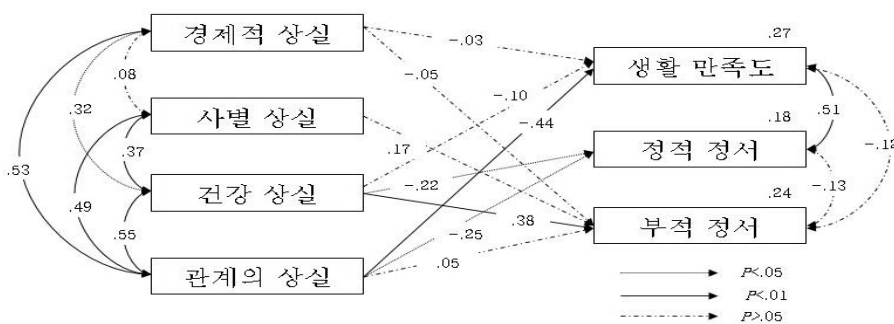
경제적 상실

사별 상실

건강 상실

관계의 상실

.27

생활 만족도

.18

정적 정서

.24

부적 정서

-.03

-.05

.08

.32

.53

.37

.49

.55

-.10

.17

-.44

-.22

.38

-.25

.05

.51

-.13

-.12

$P$<.05

$P$<.01

$P$>.05